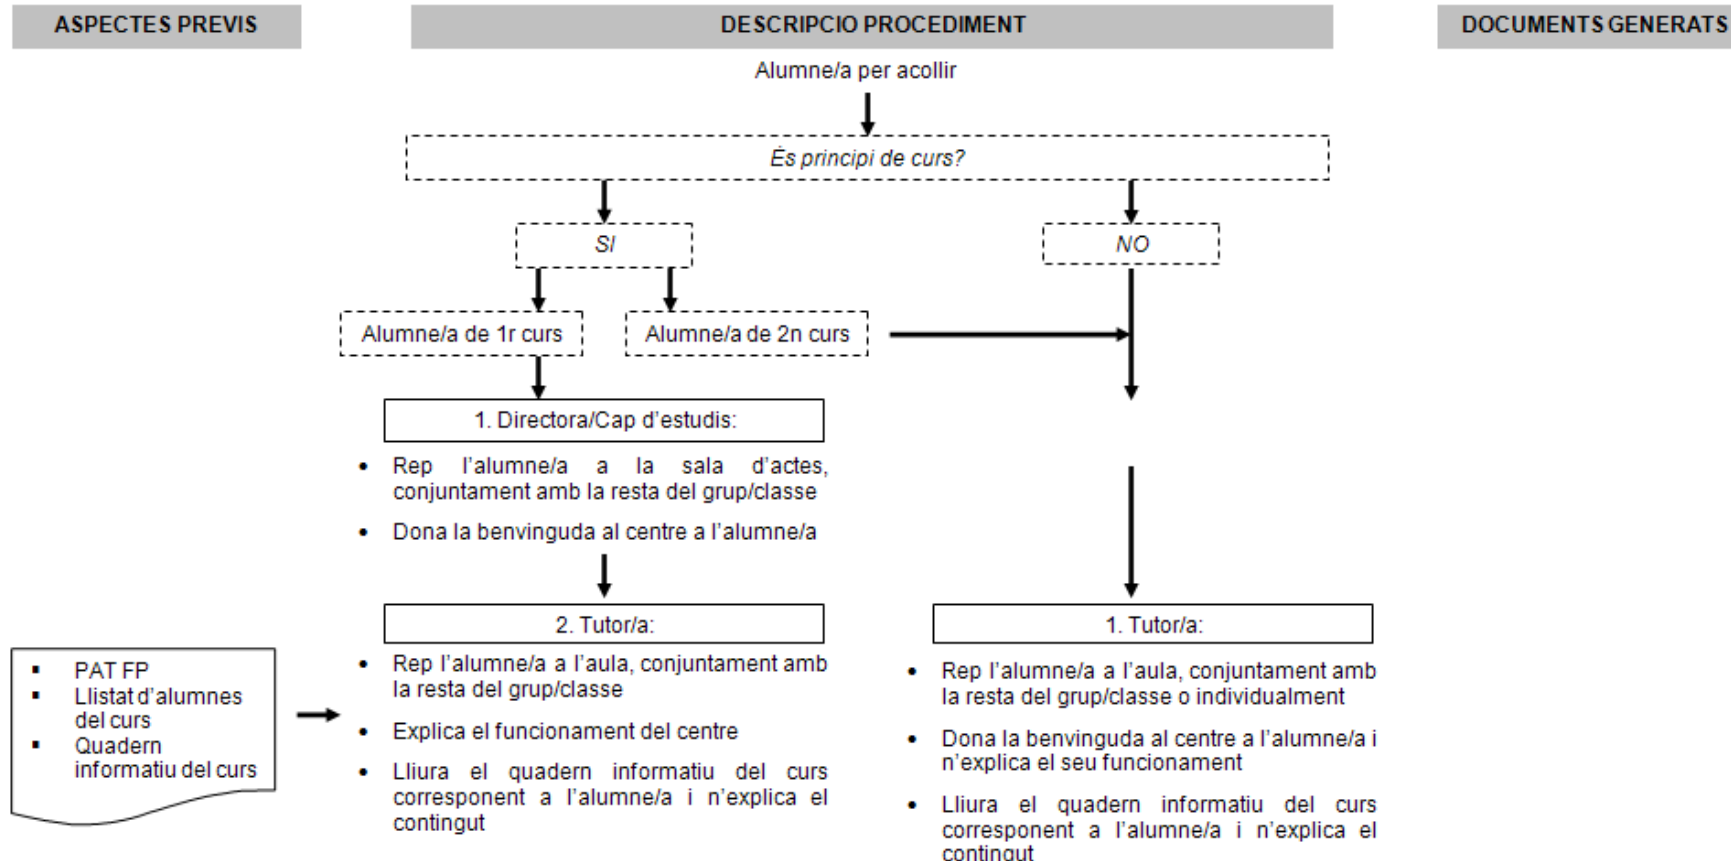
ASPECTES PREVIS

DESCRIPCIO PROCEDIMENT

DOCUMENTS GENERATS

Alumne/a per acollir

És principi de curs?

SI

NO

Alumne/a de 1r curs

Alumne/a de 2n curs

1. Directora/Cap d'estudis:

- Rep l'alumne/a a la sala d'actes, conjuntament amb la resta del grup/classe
- Dona la benvinguda al centre a l'alumne/a

2. Tutor/a:

- PAT FP
- Llistat d'alumnes del curs
- Quadern informatiu del curs

- Rep l'alumne/a a l'aula, conjuntament amb la resta del grup/classe
- Explica el funcionament del centre
- Lliura el quadern informatiu del curs corresponent a l'alumne/a i n'explica el contingut

1. Tutor/a:

- Rep l'alumne/a a l'aula, conjuntament amb la resta del grup/classe o individualment
- Dona la benvinguda al centre a l'alumne/a i n'explica el seu funcionament
- Lliura el quadern informatiu del curs corresponent a l'alumne/a i n'explica el contingut